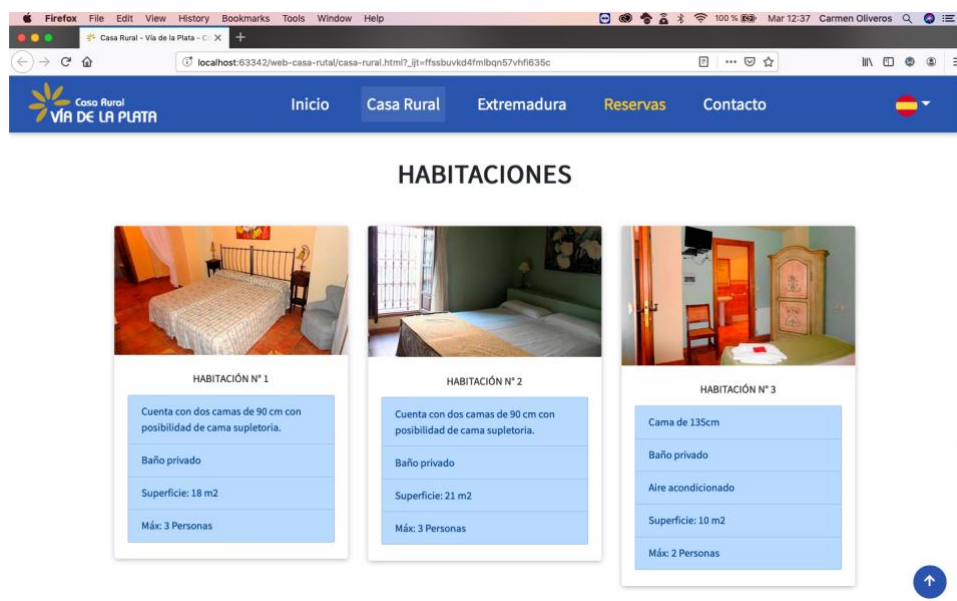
Firefox File Edit View History Bookmarks Tools Window Help

100 % Mar 12:37 Carmen Oliveros

Casa Rural - Vía de la Plata - C

localhost:63342/web-casa-rutal/casa-rural.html?_ijt=ffssbuvkd4fmlbqn57vhfi635c

Casa Rural
VÍA DE LA PLATA

Inicio Casa Rural Extremadura Reservas Contacto

HABITACIONES

HABITACIÓN Nº 1

Cuenta con dos camas de 90 cm con posibilidad de cama supletoria.

Baño privado

Superficie: 18 m2

Máx: 3 Personas

HABITACIÓN Nº 2

Cuenta con dos camas de 90 cm con posibilidad de cama supletoria.

Baño privado

Superficie: 21 m2

Máx: 3 Personas

HABITACIÓN Nº 3

Cama de 135cm

Baño privado

Aire acondicionado

Superficie: 10 m2

Máx: 2 Personas